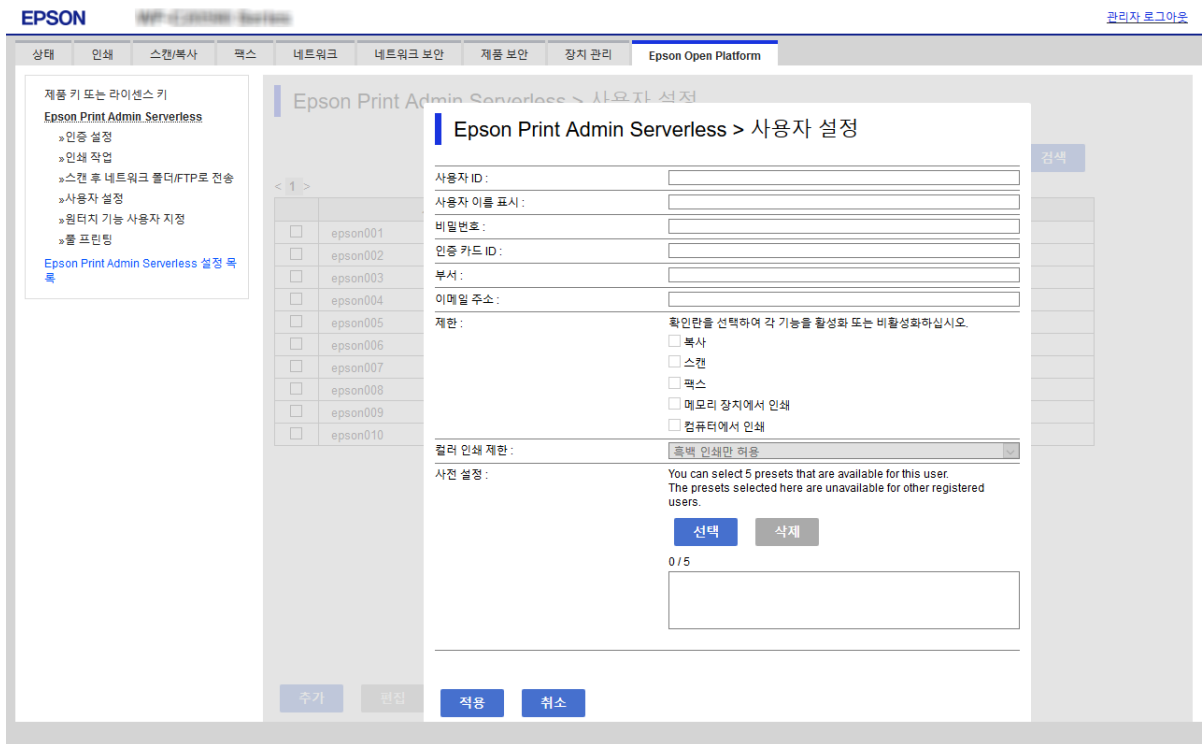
EPSON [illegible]

관리자 로그아웃

상태 인쇄 스캔/복사 팩스 네트워크 네트워크 보안 제품 보안 장치 관리 Epson Open Platform

제품 키 또는 라이센스 키
Epson Print Admin Serverless
»인증 설정
»인쇄 작업
»스캔 후 네트워크 폴더/FTP로 전송
»사용자 설정
»원터치 기능 사용자 지정
»풀 프린팅
Epson Print Admin Serverless 설정 목록

Epson Print Admin Serverless > 사용자 설정

검색

< 1 >

epson001
epson002
epson003
epson004
epson005
epson006
epson007
epson008
epson009
epson010

추가 편집

Epson Print Admin Serverless > 사용자 설정

사용자 ID :
사용자 이름 표시 :
비밀번호 :
인증 카드 ID :
부서 :
이메일 주소 :
제한 :
확인란을 선택하여 각 기능을 활성화 또는 비활성화하십시오.
복사
스캔
팩스
메모리 장치에서 인쇄
컴퓨터에서 인쇄
컬러 인쇄 제한 :
흑백 인쇄만 허용
사전 설정 :
You can select 5 presets that are available for this user.
The presets selected here are unavailable for other registered users.
선택 삭제
0 / 5

적용 취소